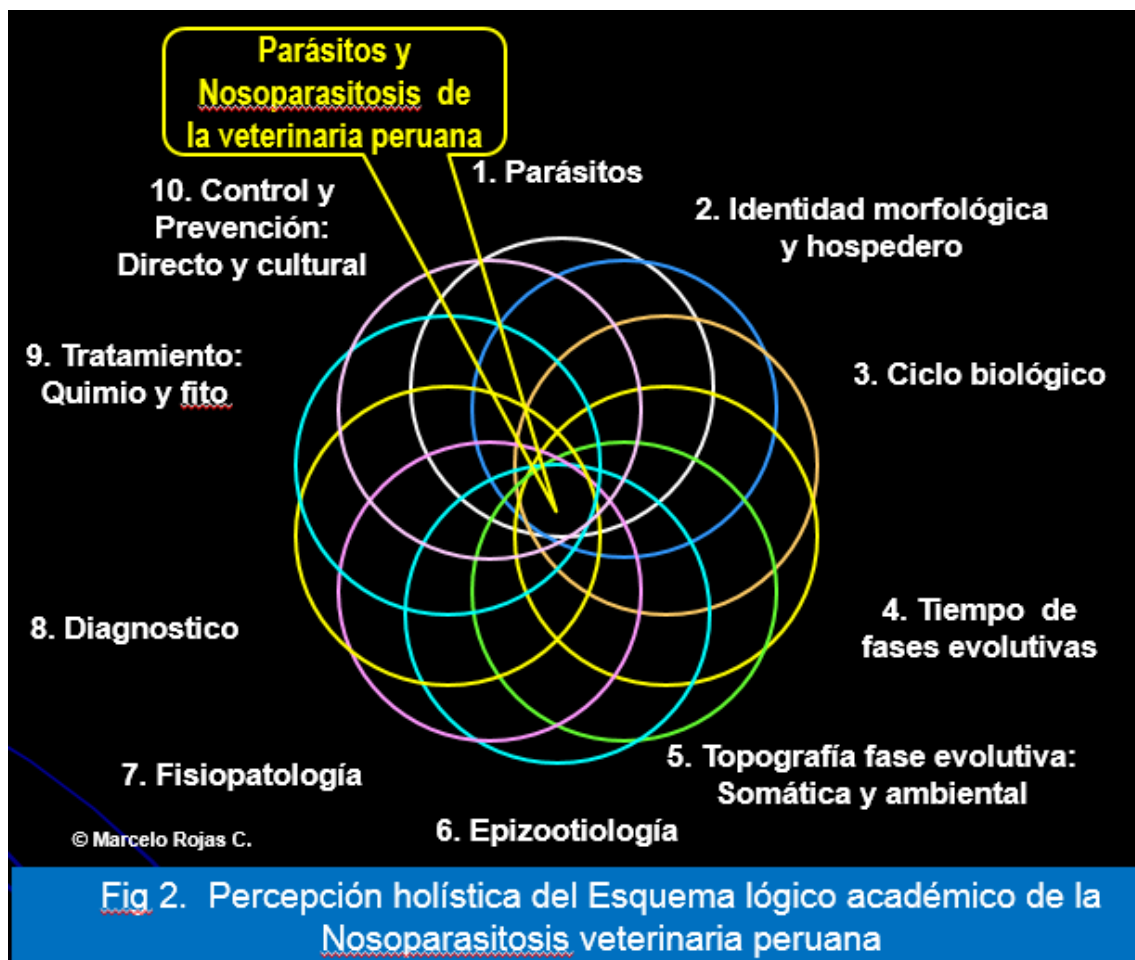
Parásitos y Nosoparasitosis de la veterinaria peruana

1. Parásitos

2. Identidad morfológica y hospedero

3. Ciclo biológico

4. Tiempo de fases evolutivas

5. Topografía fase evolutiva: Somática y ambiental

6. Epizootiología

7. Fisiopatología

8. Diagnostico

9. Tratamiento: Quimio y fito

10. Control y Prevención: Directo y cultural

© Marcelo Rojas C.

Fig 2. Percepción holística del Esquema lógico académico de la Nosoparasitosis veterinaria peruana